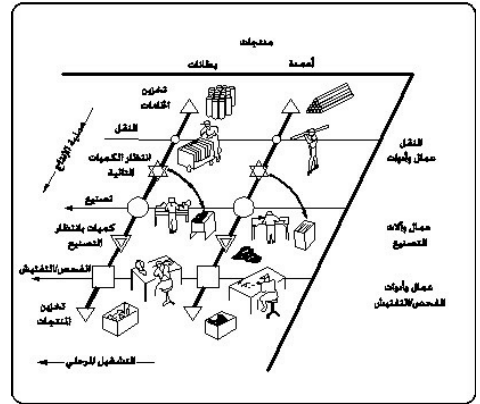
منتجات
أعمدة
بطانات
تخزين الخامات
النقل
انتظار الكميات التالية
تصنيع
كميات بانتظار التصنيع
الفحص/التفتيش
تخزين المنتجات
عملية الإنتاج
النقل عمال وأدوات
عمال وآلات التصنيع
عمال وأدوات الفحص/التفتيش
التشغيل المرحلي